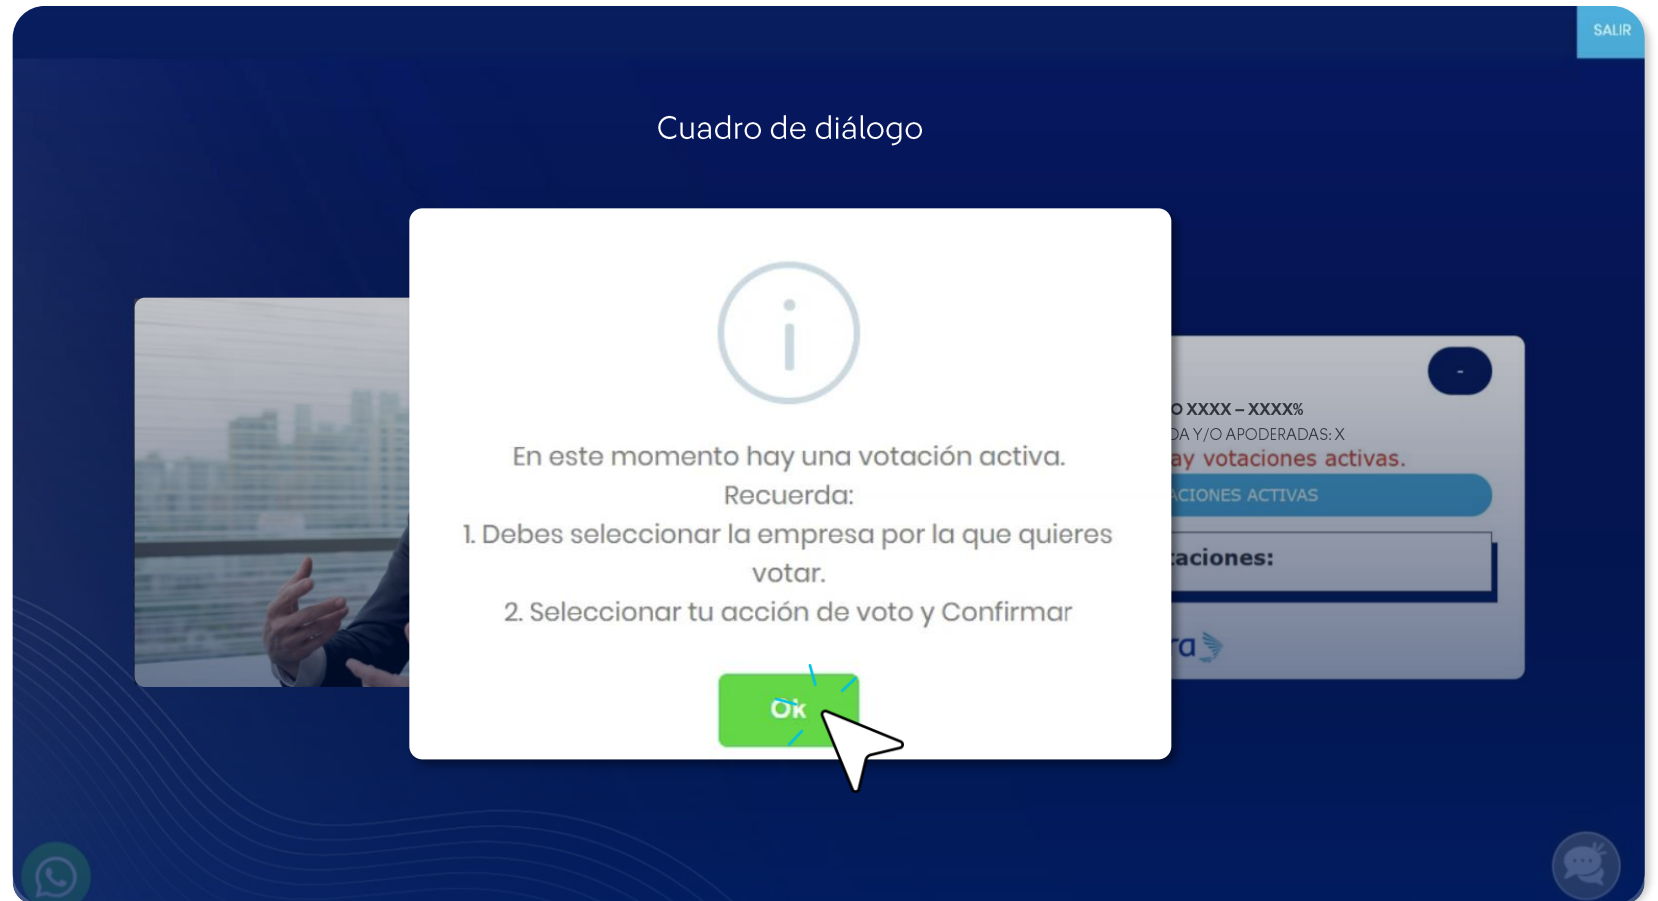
SALIR

Cuadro de diálogo

O XXXX – XXXX%
DA Y/O APODERADAS: X
ay votaciones activas.
ACIONES ACTIVAS
aciones:
ra

En este momento hay una votación activa.
Recuerda:
1. Debes seleccionar la empresa por la que quieres votar.
2. Seleccionar tu acción de voto y Confirmar

Ok